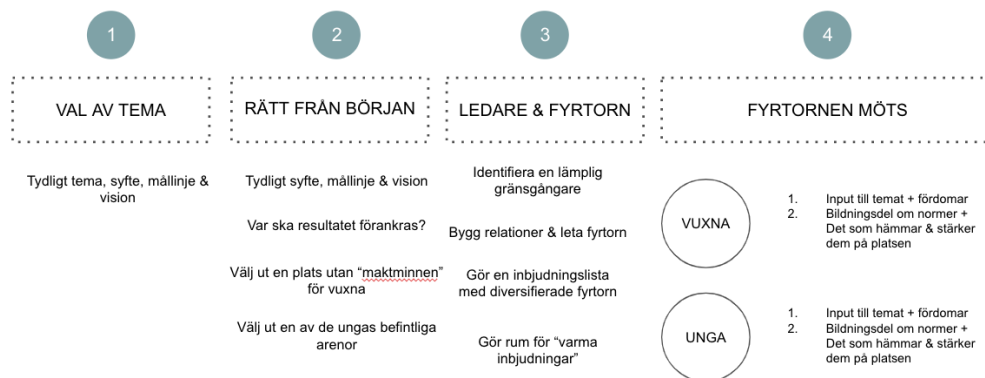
1

VAL AV TEMA

Tydligt tema, syfte, mållinje & vision

2

RÄTT FRÅN BÖRJAN

Tydligt syfte, mållinje & vision

Var ska resultatet förankras?

Välj ut en plats utan “maktminnen” för vuxna

Välj ut en av de ungas befintliga arenor

3

LEDARE & FYRTORN

Identifiera en lämplig gränsgångare

Bygg relationer & leta fyrtorn

Gör en inbjudningslista med diversifierade fyrtorn

Gör rum för “varma inbjudningar”

4

FYRTORNEN MÖTS

VUXNA

1. Input till temat + fördomar
2. Bildningsdel om normer + Det som hämmar & stärker dem på platsen

UNGA

1. Input till temat + fördomar
2. Bildningsdel om normer + Det som hämmar & stärker dem på platsen